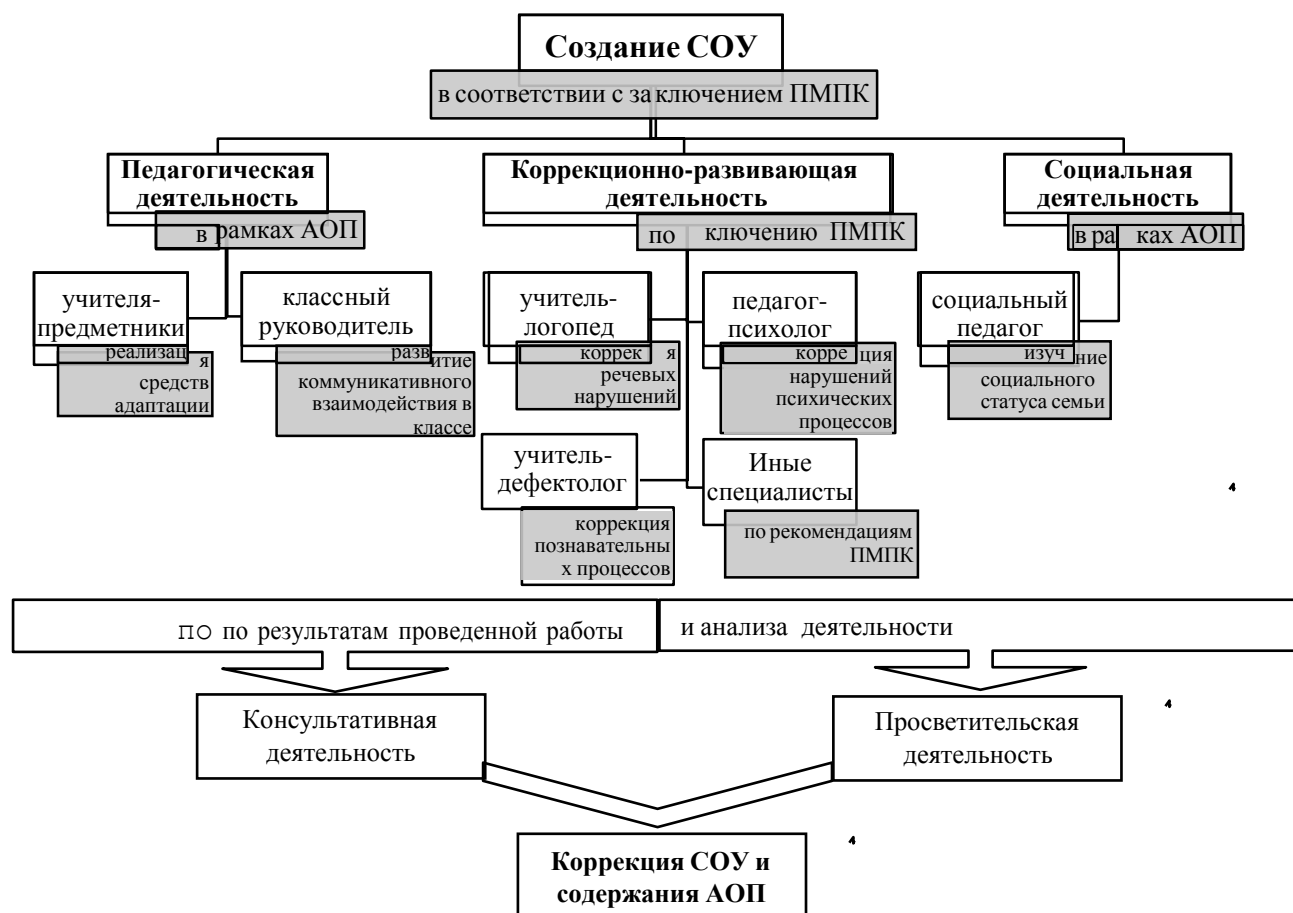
Создание СОУ

в соответствии с за ключением ПМПК

Педагогическая деятельность

в рамках АОП

Коррекционно-развивающая деятельность

по ключению ПМПК

Социальная деятельность

в ра ках АОП

учителя-предметники

реализац я средств адаптации

классный руководитель

разв итие коммуникативного взаимодействия в классе

учитель-логопед

коррек я речевых нарушений

педагог-психолог

корре ция нарушений психических процессов

социальный педагог

изуч ние социального статуса семьи

учитель-дефектолог

коррекция познавательны х процессов

Иные специалисты

по рекомендациям ПМПК

по по результатам проведенной работы

и анализа деятельности

Консультативная деятельность

Просветительская деятельность

Коррекция СОУ и содержания АОП